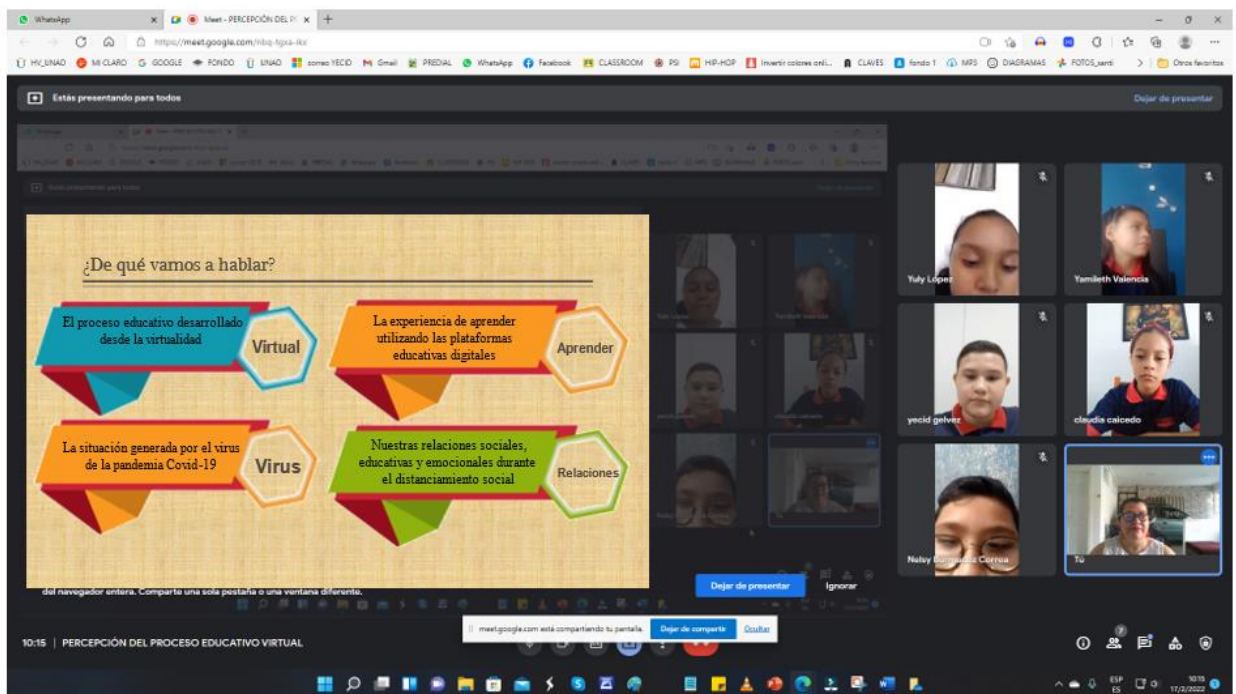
WhatsApp
Meet - PERCEPCIÓN DEL P
https://meet.google.com/nbq-fgxa-ikx
HV_UNAD MI CLARO GOOGLE FONDO UNAD correo YECID Gmail PREDIAL WhatsApp Facebook CLASSROOM PSI HIP-HOP Invertir colores onli... CLAVES fondo 1 MP3 DIAGRAMAS FOTOS_santi Otros favoritos

Estás presentando para todos
Dejar de presentar

¿De qué vamos a hablar?

El proceso educativo desarrollado desde la virtualidad
Virtual

La experiencia de aprender utilizando las plataformas educativas digitales
Aprender

La situación generada por el virus de la pandemia Covid-19
Virus

Nuestras relaciones sociales, educativas y emocionales durante el distanciamiento social
Relaciones

del navegador entera. Comparte una sola pestaña o una ventana diferente.
Dejar de presentar
Ignorar

Yuly López
Yamileth Valencia
yecid gelvez
claudia caicedo
Nelsy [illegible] Correa
Tú

10:15 | PERCEPCIÓN DEL PROCESO EDUCATIVO VIRTUAL

meet.google.com está compartiendo tu pantalla. Dejar de compartir Ocultar

ESP ES 10:15 17/2/2022